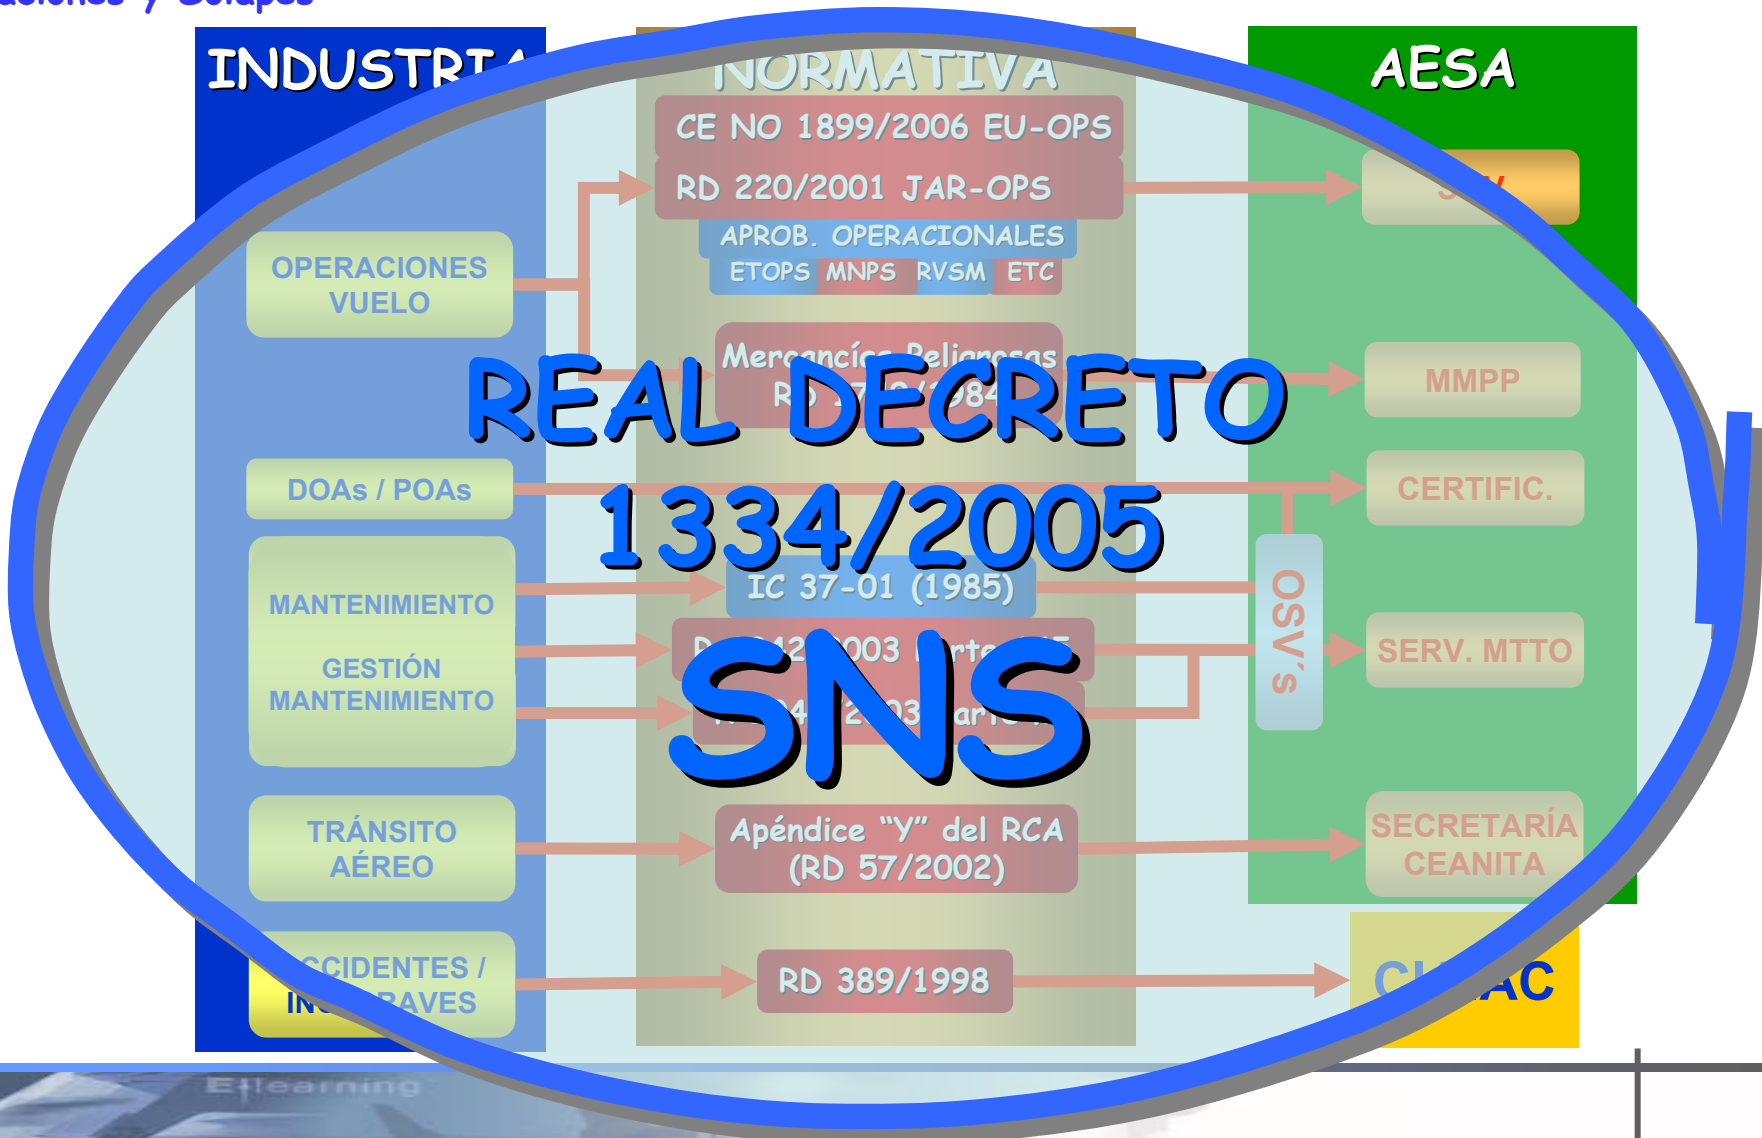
INDUSTRI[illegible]

NORMATIVA

AESA

CE NO 1899/2006 EU-OPS

RD 220/2001 JAR-OPS

APROB. OPERACIONALES

ETOPS MNPS RVSM ETC

OPERACIONES VUELO

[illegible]

Mercancías Peligrosas

R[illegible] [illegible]984

MMPP

REAL DECRETO 1334/2005

DOAs / POAs

CERTIFIC.

MANTENIMIENTO

GESTIÓN MANTENIMIENTO

IC 37-01 (1985)

OSV's

D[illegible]2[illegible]003 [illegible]

SNS

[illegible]4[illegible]2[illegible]03 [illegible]ar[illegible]

SERV. MTTO

TRÁNSITO AÉREO

Apéndice "Y" del RCA (RD 57/2002)

SECRETARÍA CEANITA

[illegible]CCIDENTES / IN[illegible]RAVES

RD 389/1998

C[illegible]AC

E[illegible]learning